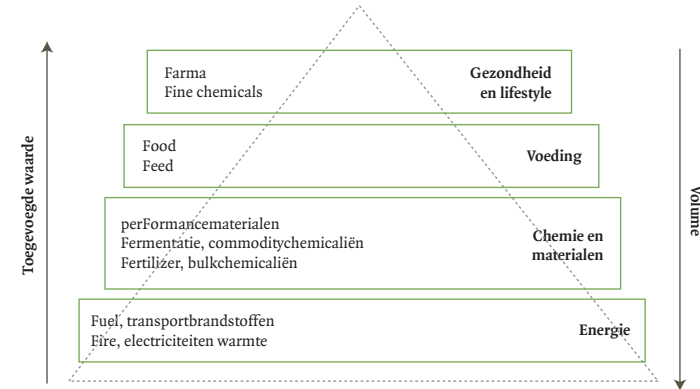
Toegevoegde waarde

Farma
Fine chemicals

Gezondheid en lifestyle

Food
Feed

Voeding

perFormancematerialen
Fermentatie, commoditychemicaliën
Fertilizer, bulkchemicaliën

Chemie en materialen

Fuel, transportbrandstoffen
Fire, electriciteiten warmte

Energie

Volume